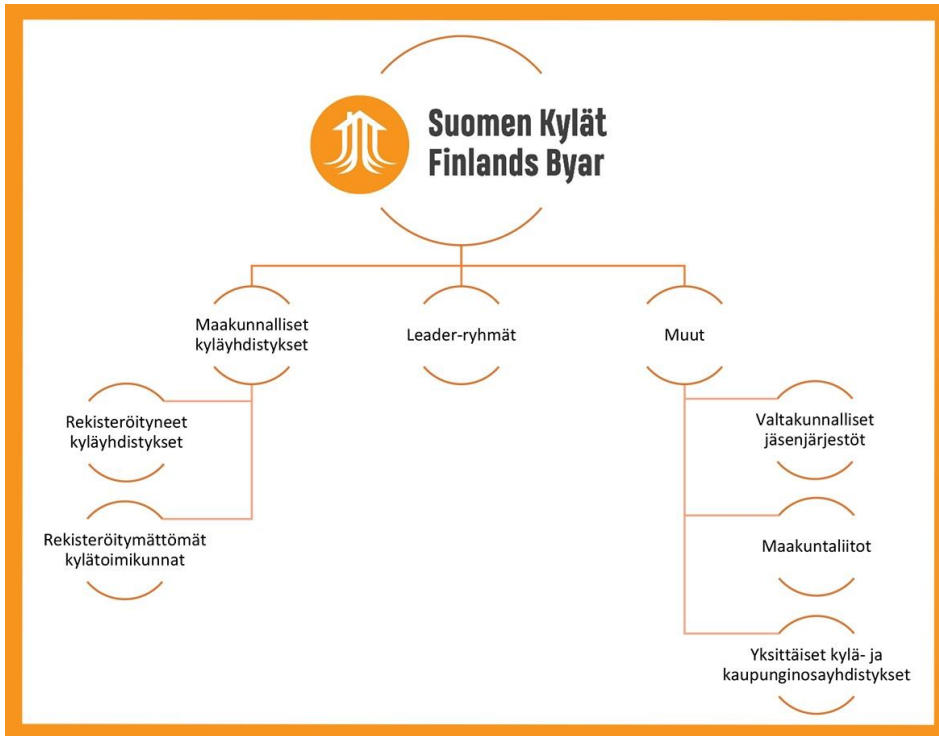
Suomen Kylät
Finlands Byar

Maakunnalliset kyläyhdistykset

Leader-ryhmät

Muut

Rekisteröityneet kyläyhdistykset

Rekisteröitymättömät kylätoimikunnat

Valtakunnalliset jäsenjärjestöt

Maakuntaliitot

Yksittäiset kylä- ja kaupunginosayhdistykset